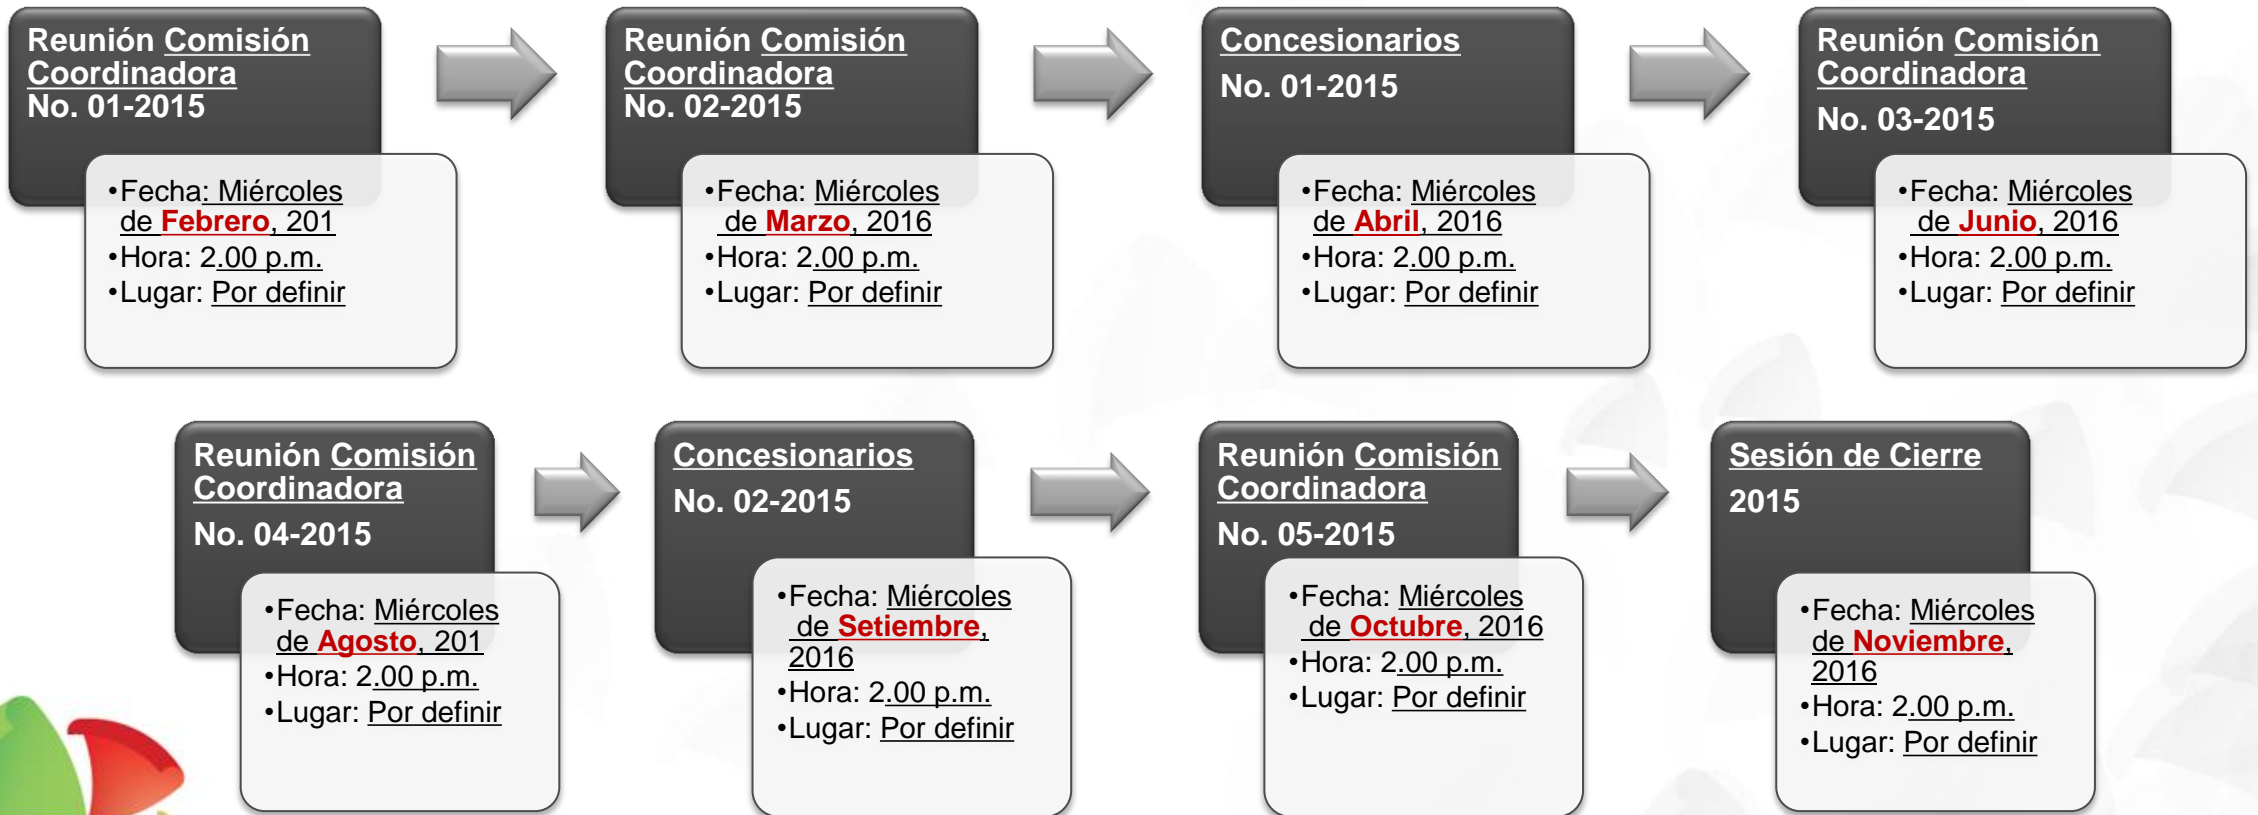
Reunión Comisión Coordinadora
No. 01-2015

•Fecha: Miércoles de Febrero, 201
•Hora: 2.00 p.m.
•Lugar: Por definir

Reunión Comisión Coordinadora
No. 02-2015

•Fecha: Miércoles de Marzo, 2016
•Hora: 2.00 p.m.
•Lugar: Por definir

Concesionarios
No. 01-2015

•Fecha: Miércoles de Abril, 2016
•Hora: 2.00 p.m.
•Lugar: Por definir

Reunión Comisión Coordinadora
No. 03-2015

•Fecha: Miércoles de Junio, 2016
•Hora: 2.00 p.m.
•Lugar: Por definir

Reunión Comisión Coordinadora
No. 04-2015

•Fecha: Miércoles de Agosto, 201
•Hora: 2.00 p.m.
•Lugar: Por definir

Concesionarios
No. 02-2015

•Fecha: Miércoles de Setiembre, 2016
•Hora: 2.00 p.m.
•Lugar: Por definir

Reunión Comisión Coordinadora
No. 05-2015

•Fecha: Miércoles de Octubre, 2016
•Hora: 2.00 p.m.
•Lugar: Por definir

Sesión de Cierre
2015

•Fecha: Miércoles de Noviembre, 2016
•Hora: 2.00 p.m.
•Lugar: Por definir